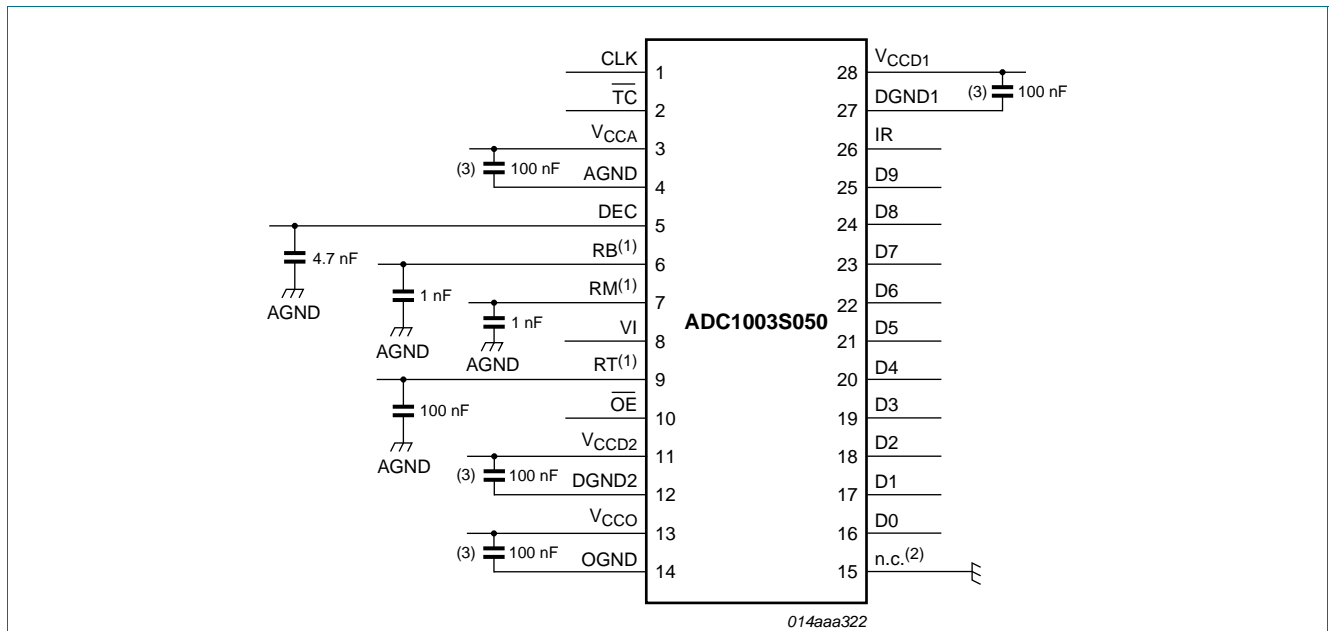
CLK 1
$\overline{TC}$ 2
$V_{CCA}$ 3
(3) 100 nF
AGND 4
DEC 5
4.7 nF
AGND
$RB^{(1)}$ 6
1 nF
AGND
$RM^{(1)}$ 7
1 nF
AGND
VI 8
$RT^{(1)}$ 9
100 nF
AGND
$\overline{OE}$ 10
$V_{CCD2}$ 11
(3) 100 nF
DGND2 12
$V_{CCO}$ 13
(3) 100 nF
OGND 14

ADC1003S050

28 $V_{CCD1}$
(3) 100 nF
27 DGND1
26 IR
25 D9
24 D8
23 D7
22 D6
21 D5
20 D4
19 D3
18 D2
17 D1
16 D0
15 n.c.$^{(2)}$

014aaa322